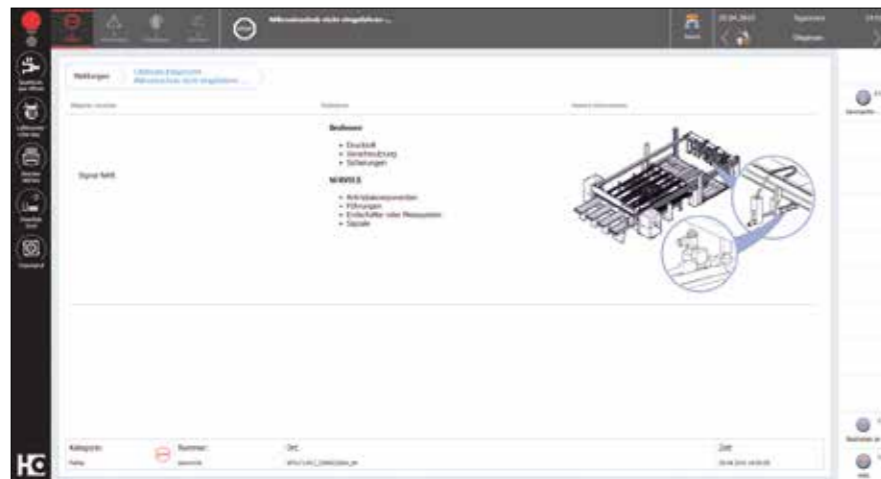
Mitlaufanschlag nicht eingefahren ...

Meldungen
Störende Ereignisse
Mitlaufanschlag nicht eingefahren ...

Bediener
• Druckluft
• Verschmutzung
• Sicherungen

SERVICE
• Antriebskomponenten
• Führungen
• Endschalter oder Messsystem
• Signale

Signal NHS

Kategorie:
Nummer:
Ort:
Zeit:

HG